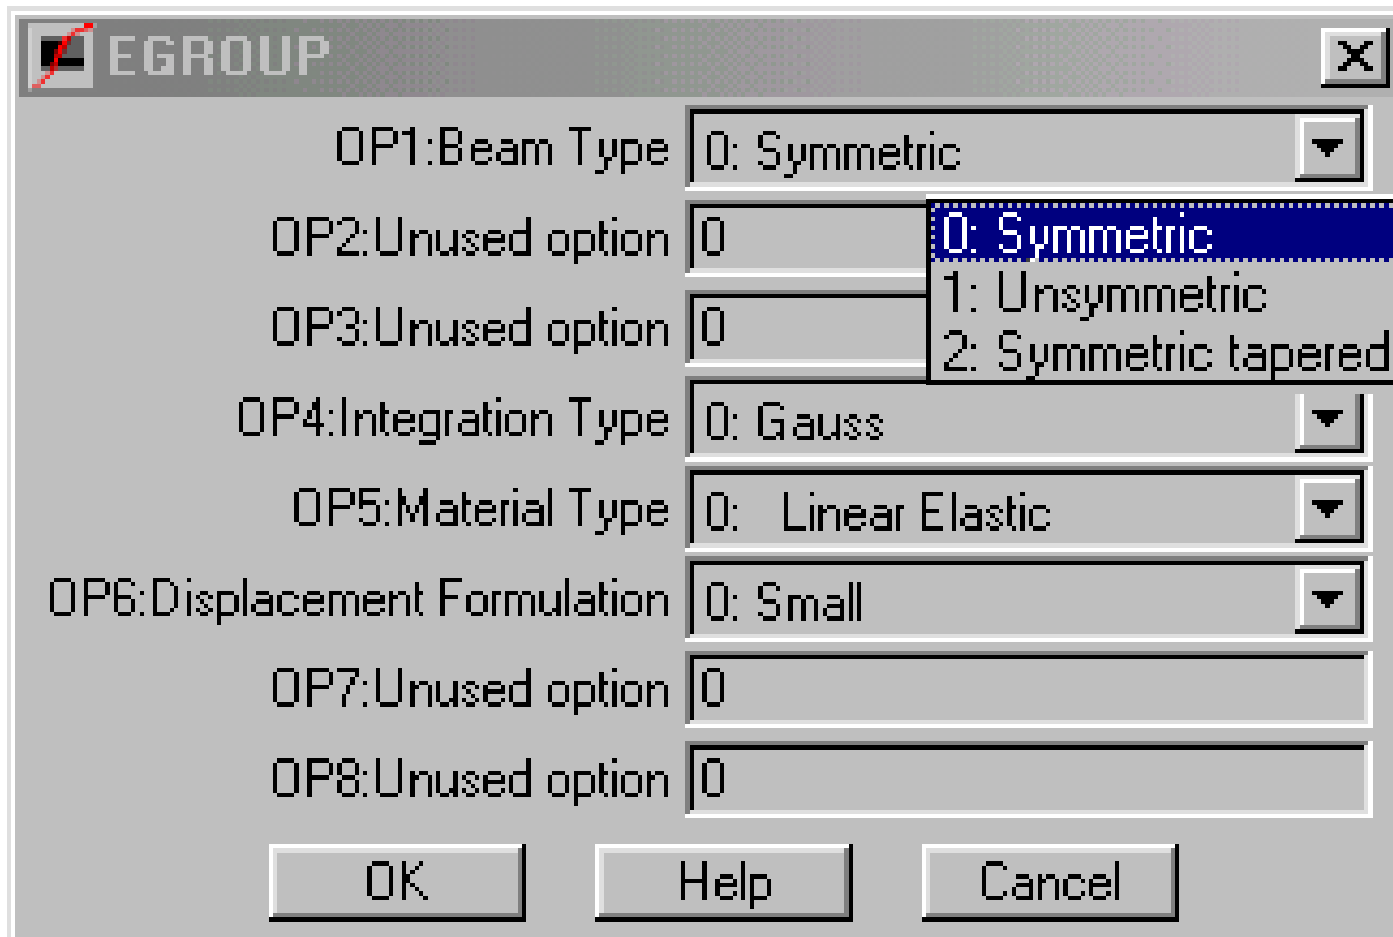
EGROUP

X

OP1:Beam Type 0: Symmetric

0: Symmetric
1: Unsymmetric
2: Symmetric tapered

OP2:Unused option 0

OP3:Unused option 0

OP4:Integration Type 0: Gauss

OP5:Material Type 0: Linear Elastic

OP6:Displacement Formulation 0: Small

OP7:Unused option 0

OP8:Unused option 0

OK Help Cancel